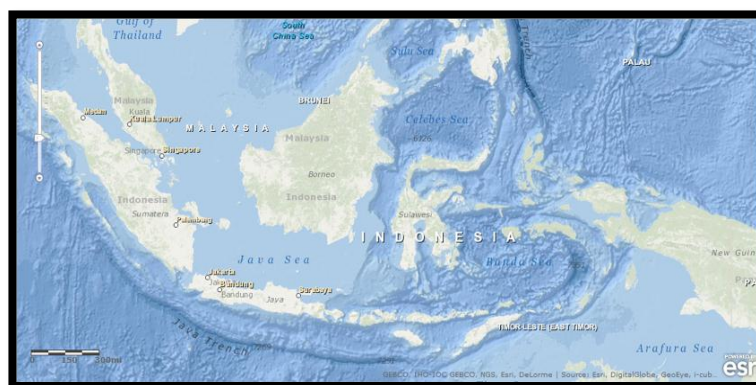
Gulf of Thailand
South China Sea
Sulu Sea
Trench
PALAU
Medan
Kuala Lumpur
Malaysia
Kuala
MALAYSIA
BRUNEI
Malaysia
Celebes Sea
Singapore Singapore
Borneo
Indonesia
Indonesia
Sumatera
Palembang
Sulawesi
Java Sea
INDONESIA
Banda Sea
New Guin
Jakarta
Bandung
Bandung
Jaya
Surabaya
Java Trench
TIMOR-LESTE (EAST TIMOR)
Arafura Sea
PA
0 150 300mi
GEBCO, IHO-IOC GEBCO, NGS, Esri, DeLorme | Source: Esri, DigitalGlobe, GeoEye, i-cub
esri